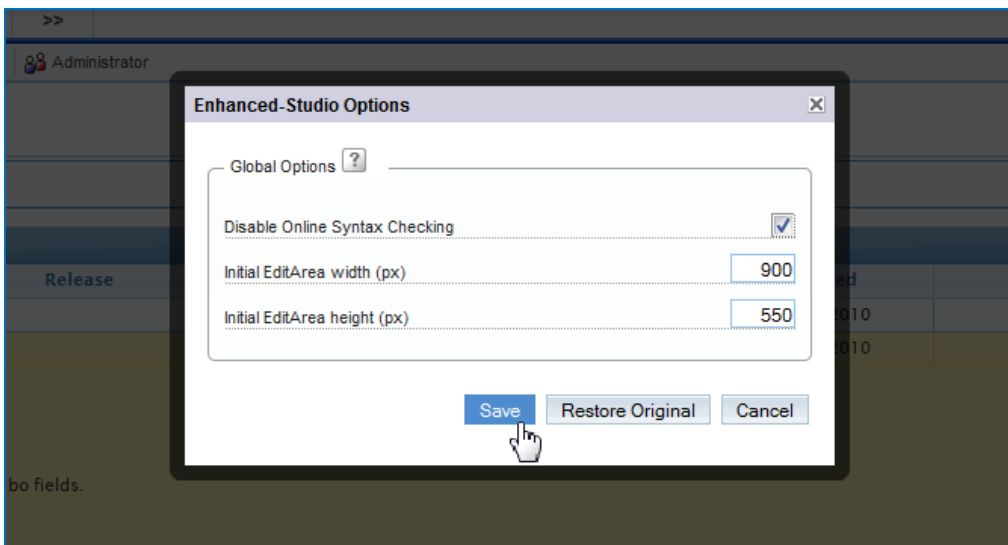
>>

Administrator

Release

ed

010

010

bo fields.

Enhanced-Studio Options

Global Options ?

Disable Online Syntax Checking

Initial EditArea width (px) 900

Initial EditArea height (px) 550

Save Restore Original Cancel